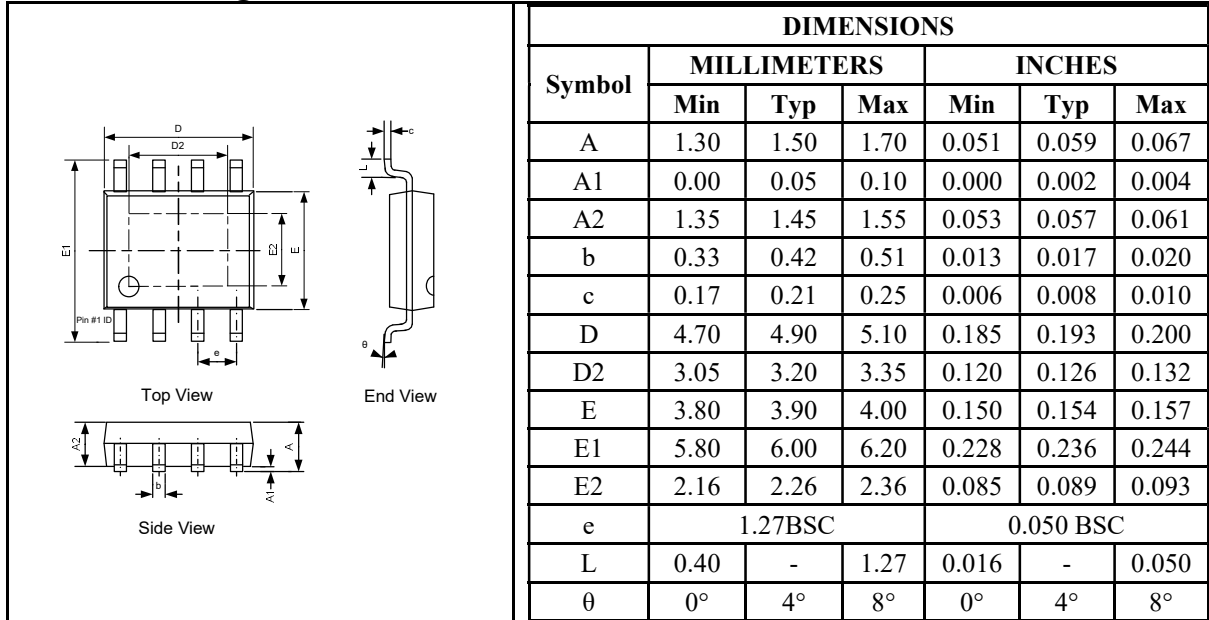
D

D2

c

L

E1

E2

E

Pin #1 ID

e

θ

Top View

End View

A2

A

b

A1

Side View

| DIMENSIONS | | | | | | |
|---|---|---|---|---|---|---|
| Symbol | MILLIMETERS | | | INCHES | | |
| | Min | Typ | Max | Min | Typ | Max |
| A | 1.30 | 1.50 | 1.70 | 0.051 | 0.059 | 0.067 |
| A1 | 0.00 | 0.05 | 0.10 | 0.000 | 0.002 | 0.004 |
| A2 | 1.35 | 1.45 | 1.55 | 0.053 | 0.057 | 0.061 |
| b | 0.33 | 0.42 | 0.51 | 0.013 | 0.017 | 0.020 |
| c | 0.17 | 0.21 | 0.25 | 0.006 | 0.008 | 0.010 |
| D | 4.70 | 4.90 | 5.10 | 0.185 | 0.193 | 0.200 |
| D2 | 3.05 | 3.20 | 3.35 | 0.120 | 0.126 | 0.132 |
| E | 3.80 | 3.90 | 4.00 | 0.150 | 0.154 | 0.157 |
| E1 | 5.80 | 6.00 | 6.20 | 0.228 | 0.236 | 0.244 |
| E2 | 2.16 | 2.26 | 2.36 | 0.085 | 0.089 | 0.093 |
| e | 1.27BSC | | | 0.050 BSC | | |
| L | 0.40 | - | 1.27 | 0.016 | - | 0.050 |
| θ | 0° | 4° | 8° | 0° | 4° | 8° |